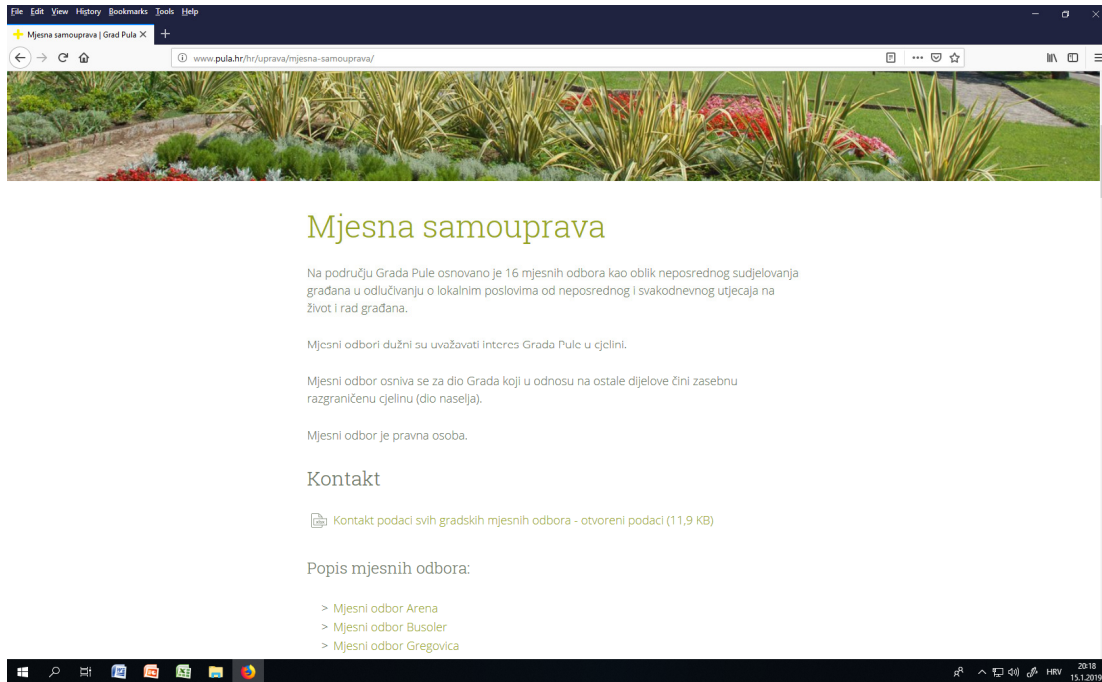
File Edit View History Bookmarks Tools Help

Mjesna samouprava | Grad Pula ×

www.pula.hr/hr/uprava/mjesna-samouprava/

Mjesna samouprava

Na području Grada Pule osnovano je 16 mjesnih odbora kao oblik neposrednog sudjelovanja građana u odlučivanju o lokalnim poslovima od neposrednog i svakodnevnog utjecaja na život i rad građana.

Mjesni odbori dužni su uvažavati interes Grada Pule u cjelini.

Mjesni odbor osniva se za dio Grada koji u odnosu na ostale dijelove čini zasebnu razgraničenu cjelinu (dio naselja).

Mjesni odbor je pravna osoba.

Kontakt

Kontakt podaci svih gradskih mjesnih odbora - otvoreni podaci (11,9 KB)

Popis mjesnih odbora:

> Mjesni odbor Arena
> Mjesni odbor Busoler
> Mjesni odbor Gregovica

HRV 20:18 15.1.2019